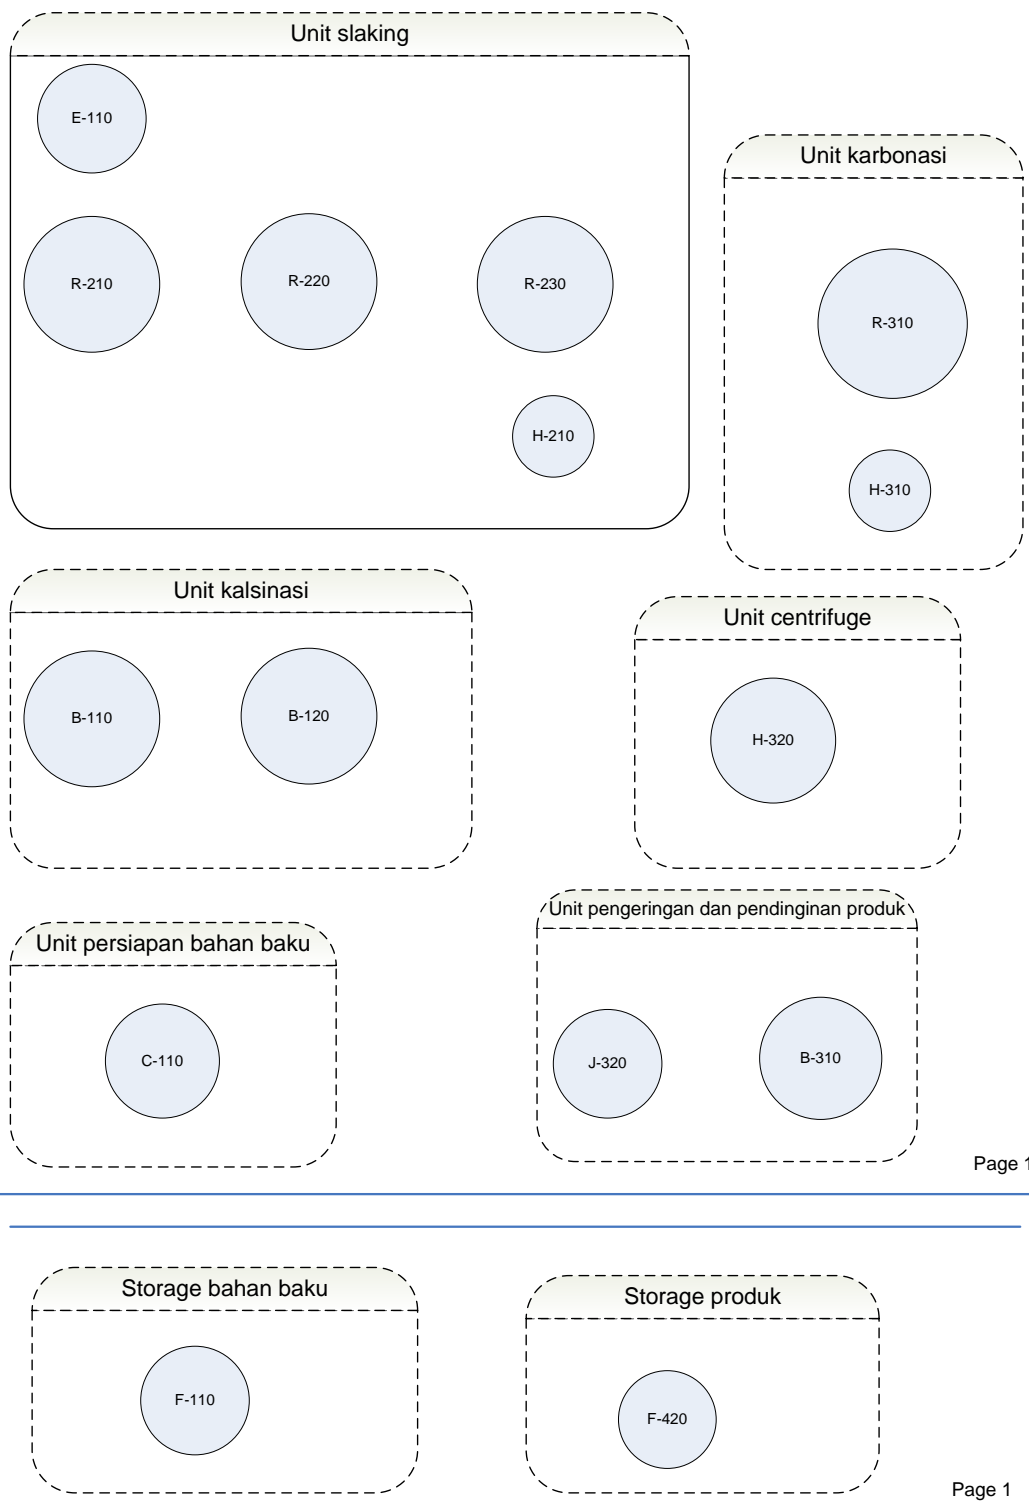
Unit slaking

E-110

R-210

R-220

R-230

H-210

Unit karbonasi

R-310

H-310

Unit kalsinasi

B-110

B-120

Unit centrifuge

H-320

Unit persiapan bahan baku

C-110

Unit pengeringan dan pendinginan produk

J-320

B-310

Page 1

Storage bahan baku

F-110

Storage produk

F-420

Page 1